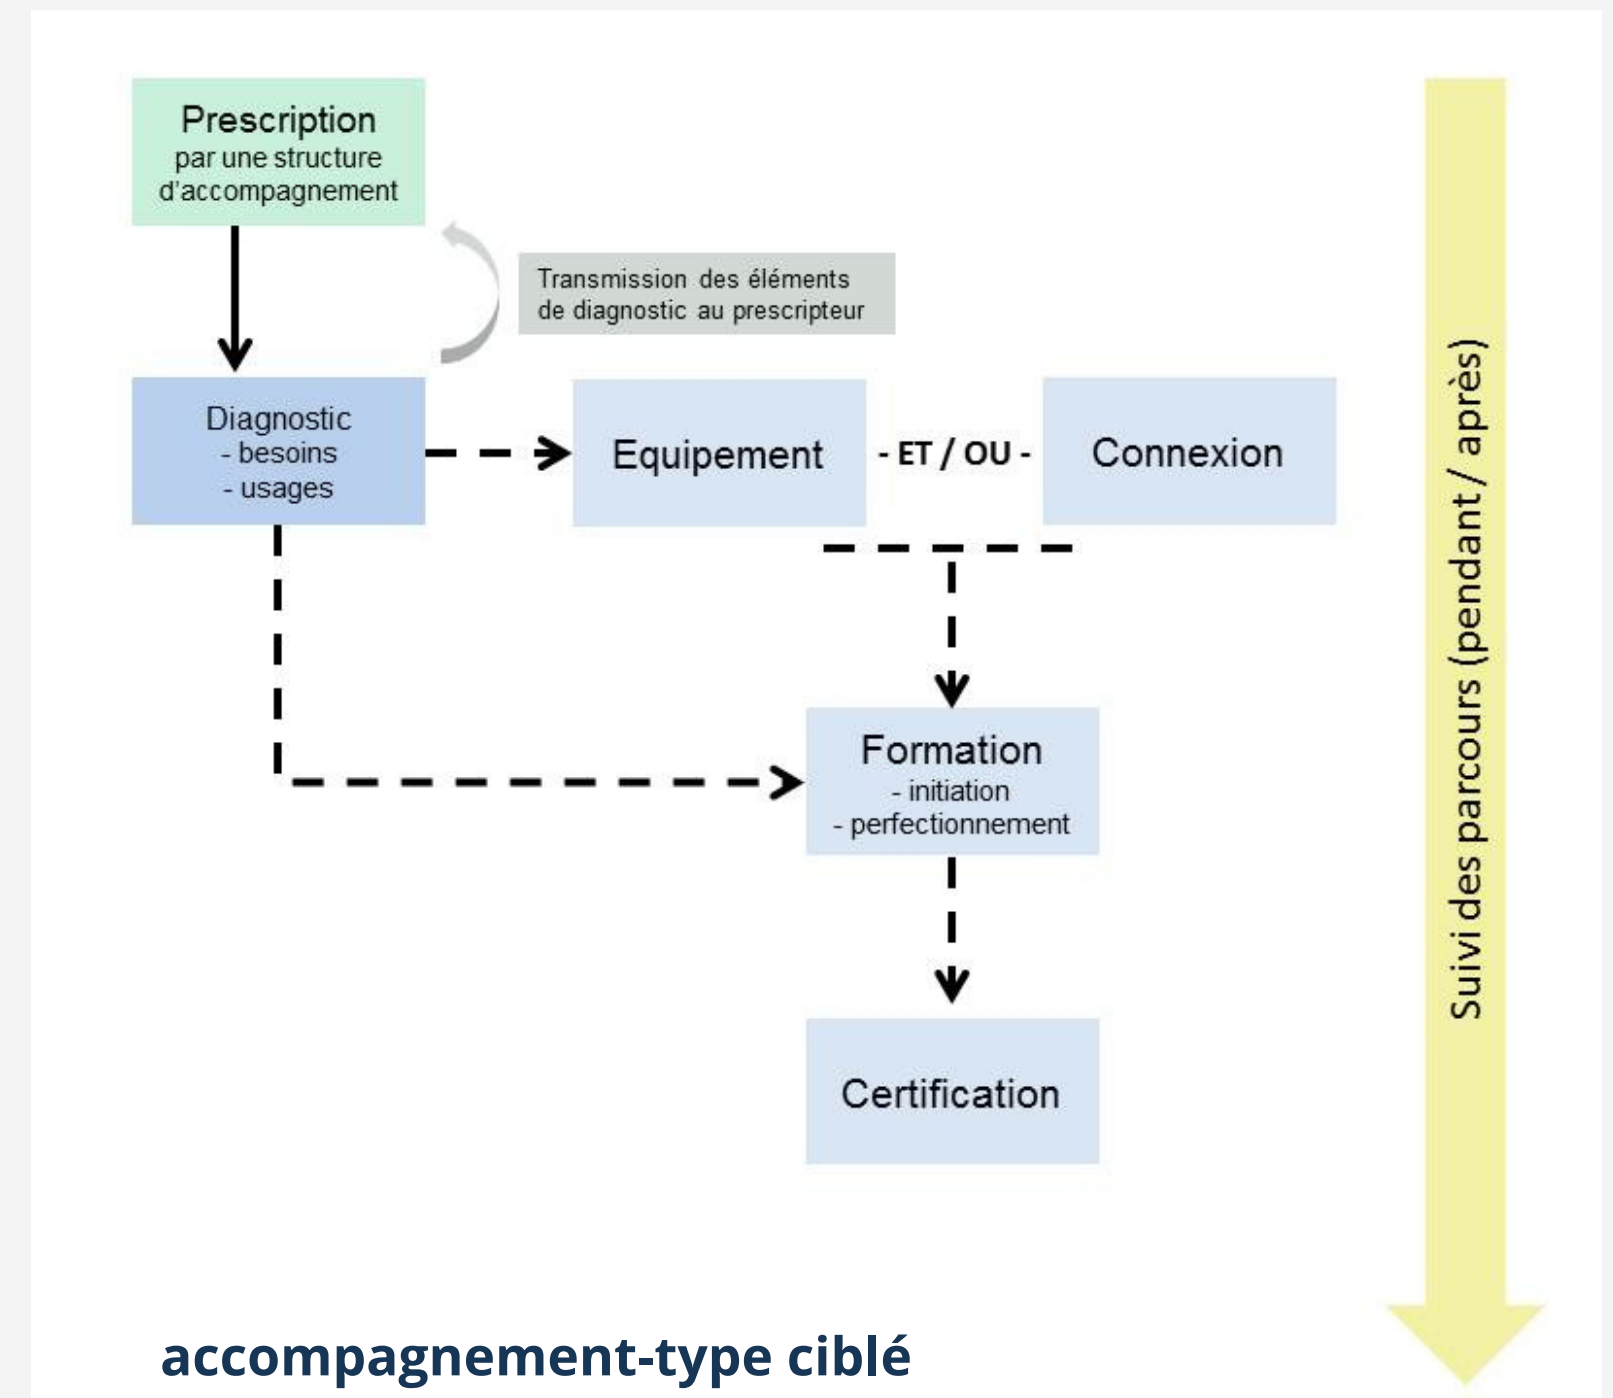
Prescription
par une structure d'accompagnement

Transmission des éléments de diagnostic au prescripteur

Diagnostic
- besoins
- usages

Equipement

- ET / OU -

Connexion

Formation
- initiation
- perfectionnement

Certification

Suivi des parcours (pendant / après)

accompagnement-type ciblé